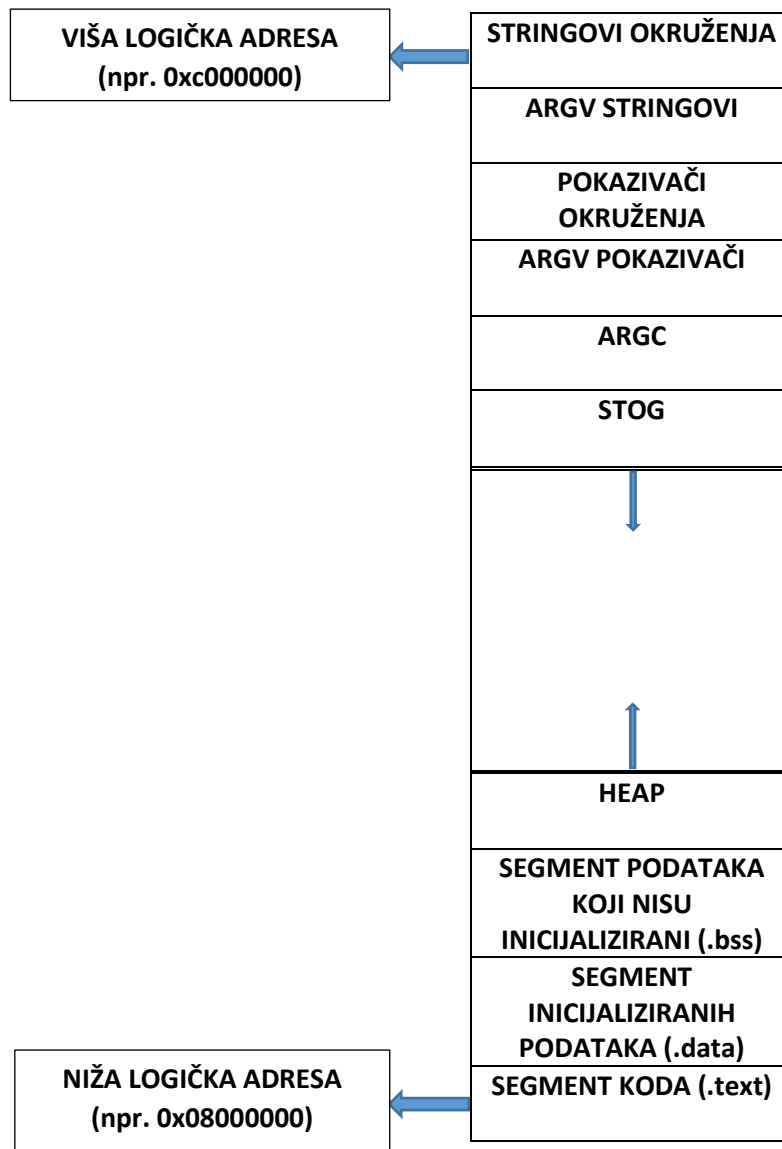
VIŠA LOGIČKA ADRESA (npr. 0xc000000)

STRINGOVI OKRUŽENJA

ARGV STRINGOVI

POKAZIVAČI OKRUŽENJA

ARGV POKAZIVAČI

ARGC

STOG

HEAP

SEGMENT PODATAKA KOJI NISU INICIJALIZIRANI (.bss)

SEGMENT INICIJALIZIRANIH PODATAKA (.data)

SEGMENT KODA (.text)

NIŽA LOGIČKA ADRESA (npr. 0x08000000)